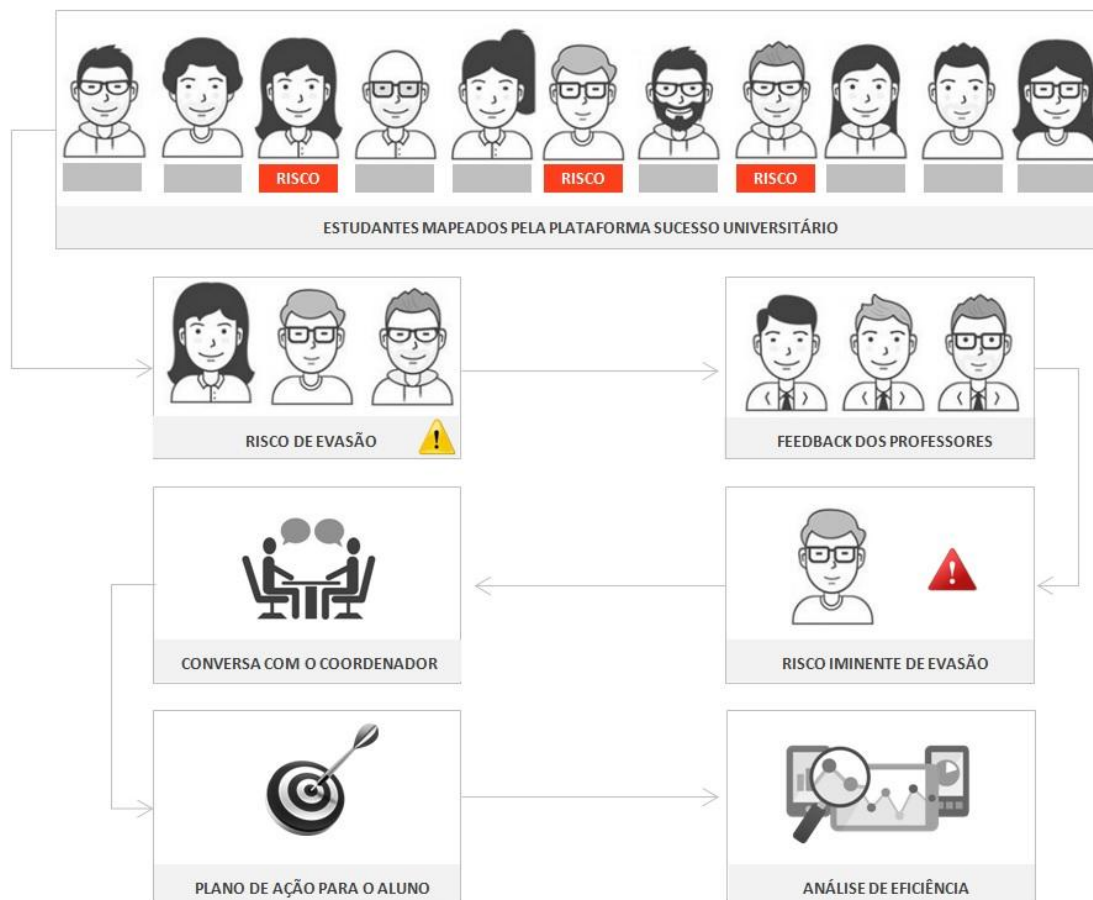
RISCO

RISCO

RISCO

ESTUDANTES MAPEADOS PELA PLATAFORMA SUCESSO UNIVERSITÁRIO

RISCO DE EVASÃO

FEEDBACK DOS PROFESSORES

CONVERSA COM O COORDENADOR

RISCO IMINENTE DE EVASÃO

PLANO DE AÇÃO PARA O ALUNO

ANÁLISE DE EFICIÊNCIA